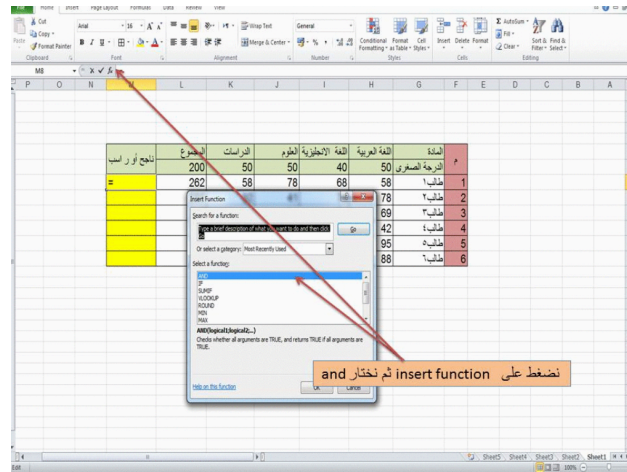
File Home Insert Page Layout Formulas Data Review View

Cut
Copy
Format Painter
Clipboard
Arial 16 A A
B I U
Font
Wrap Text
Merge & Center
Alignment
General
% , .00 .0
Number
Conditional Formatting
Format as Table
Cell Styles
Styles
Insert Delete Format
Cells
AutoSum
Fill
Clear
Sort & Filter
Find & Select
Editing

M8 fx

P O N M L K J I H G F E D C B A

| ناجح أو راسب | المجموع | الدراسات | العلوم | اللغة الانجليزية | اللغة العربية | المادة | م |
|---|---|---|---|---|---|---|---|
| | 200 | 50 | 50 | 40 | 50 | الدرجة الصغرى | |
| = | 262 | 58 | 78 | 68 | 58 | طالب١ | 1 |
| | | | | | 78 | طالب٢ | 2 |
| | | | | | 69 | طالب٣ | 3 |
| | | | | | 42 | طالب٤ | 4 |
| | | | | | 95 | طالب٥ | 5 |
| | | | | | 88 | طالب٦ | 6 |

Insert Function
Search for a function:
Type a brief description of what you want to do and then click Go
Go
Or select a category: Most Recently Used
Select a function:
AND
IF
SUMIF
VLOOKUP
ROUND
MIN
MAX
AND(logical1,logical2,...)
Checks whether all arguments are TRUE, and returns TRUE if all arguments are TRUE.
Help on this function
OK Cancel

نضغط على insert function ثم نختار and

Sheet5 Sheet4 Sheet3 Sheet2 Sheet1
Edit
100%